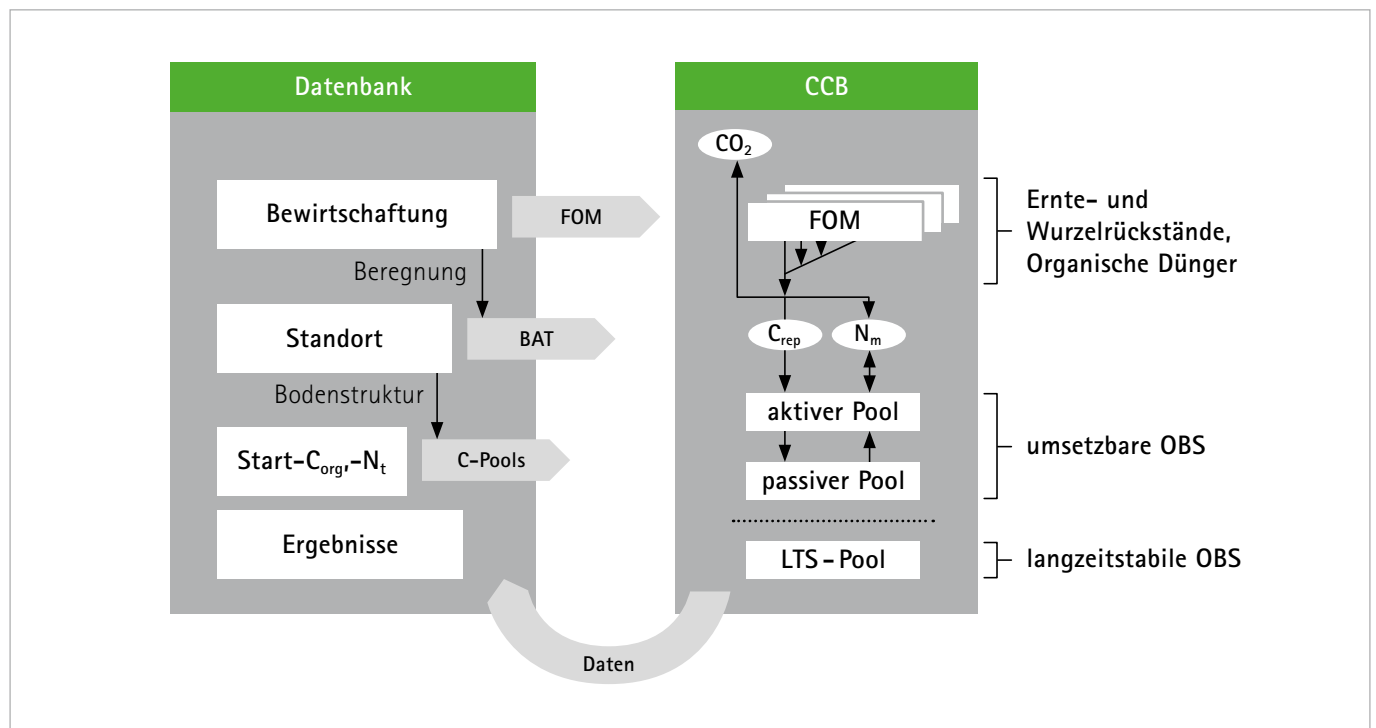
Datenbank

Bewirtschaftung

FOM

Beregnung

Standort

BAT

Bodenstruktur

Start-$C_{org}$,-$N_t$

C-Pools

Ergebnisse

CCB

$CO_2$

FOM

$C_{rep}$

$N_m$

aktiver Pool

passiver Pool

LTS-Pool

Ernte- und Wurzelrückstände, Organische Dünger

umsetzbare OBS

langzeitstabile OBS

Daten